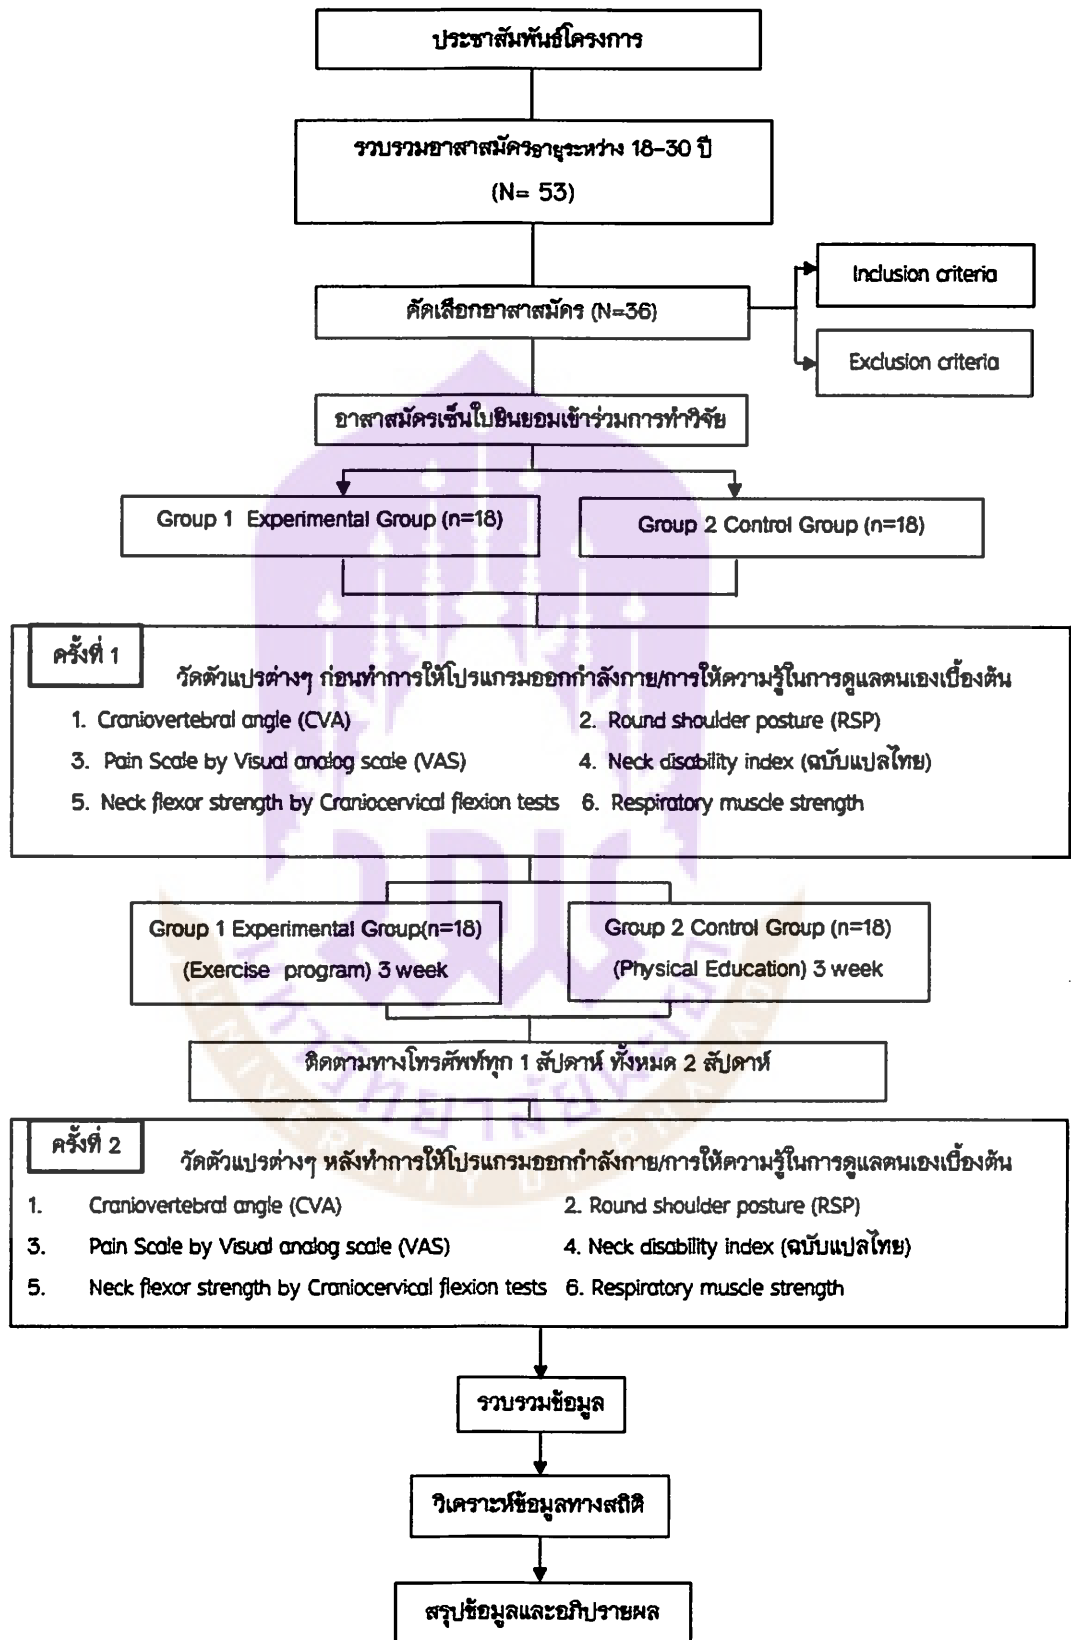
ประชาสัมพันธ์โครงการ

รวบรวมอาสาสมัครอายุระหว่าง 18-30 ปี
(N= 53)

คัดเลือกอาสาสมัคร (N=36)

Inclusion criteria

Exclusion criteria

อาสาสมัครเซ็นใบยินยอมเข้าร่วมการทำวิจัย

Group 1 Experimental Group (n=18)

Group 2 Control Group (n=18)

ครั้งที่ 1

วัดตัวแปรต่างๆ ก่อนทำการให้โปรแกรมออกกำลังกาย/การให้ความรู้ในการดูแลตนเองเบื้องต้น

1. Craniovertebral angle (CVA)
2. Round shoulder posture (RSP)
3. Pain Scale by Visual analog scale (VAS)
4. Neck disability index (ฉบับแปลไทย)
5. Neck flexor strength by Craniocervical flexion tests
6. Respiratory muscle strength

Group 1 Experimental Group(n=18)
(Exercise program) 3 week

Group 2 Control Group (n=18)
(Physical Education) 3 week

ติดตามทางโทรศัพท์ทุก 1 สัปดาห์ ทั้งหมด 2 สัปดาห์

ครั้งที่ 2

วัดตัวแปรต่างๆ หลังทำการให้โปรแกรมออกกำลังกาย/การให้ความรู้ในการดูแลตนเองเบื้องต้น

1. Craniovertebral angle (CVA)
2. Round shoulder posture (RSP)
3. Pain Scale by Visual analog scale (VAS)
4. Neck disability index (ฉบับแปลไทย)
5. Neck flexor strength by Craniocervical flexion tests
6. Respiratory muscle strength

รวบรวมข้อมูล

วิเคราะห์ข้อมูลทางสถิติ

สรุปข้อมูลและอภิปรายผล